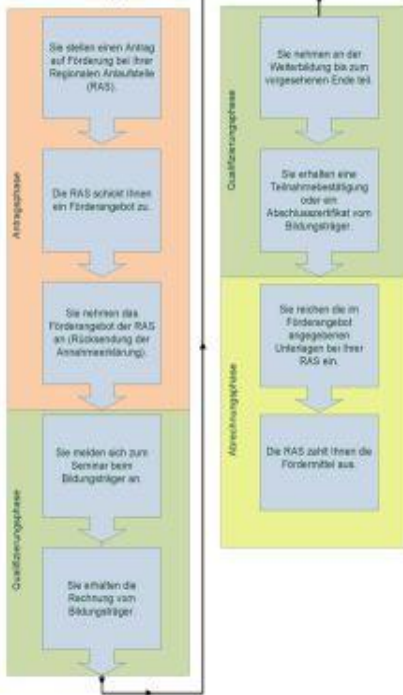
Antragsphase

Sie stellen einen Antrag auf Förderung bei Ihrer Regionalen Anlaufstelle (RAS).

Die RAS schickt Ihnen ein Förderangebot zu.

Sie nehmen das Förderangebot der RAS an (Rücksendung der Annahmeerklärung).

Qualifizierungsphase

Sie melden sich zum Seminar beim Bildungsträger an.

Sie erhalten die Rechnung vom Bildungsträger.

Qualifizierungsphase

Sie nehmen an der Weiterbildung bis zum vorgesehenen Ende teil.

Sie erhalten eine Teilnahmebestätigung oder ein Abschlusszertifikat vom Bildungsträger.

Abrechnungsphase

Sie reichen die im Förderangebot angegebenen Unterlagen bei Ihrer RAS ein.

Die RAS zahlt Ihnen die Fördermittel aus.